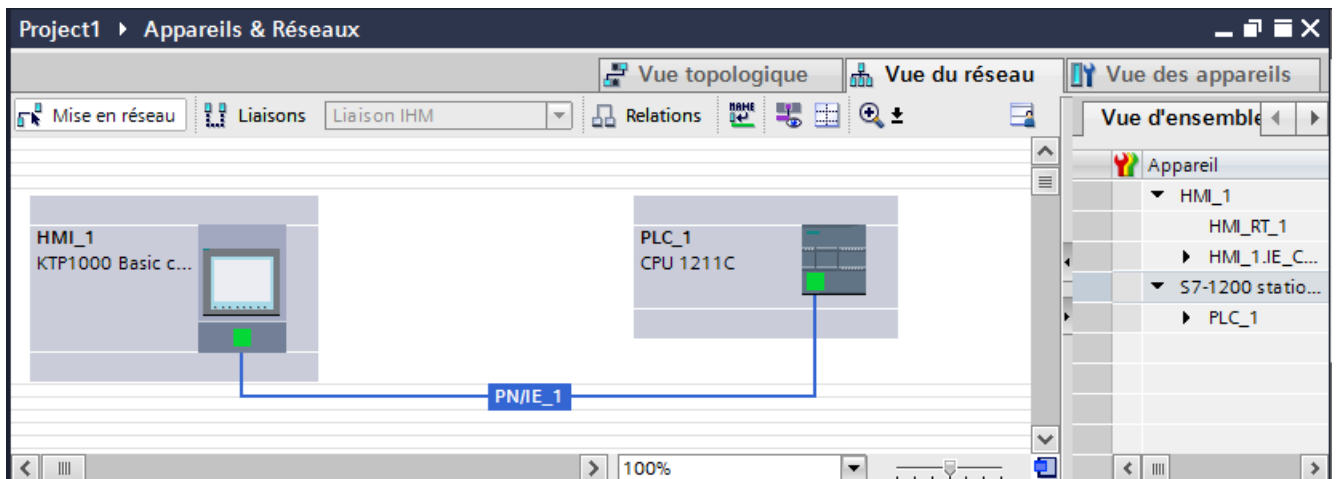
Project1 ▸ Appareils & Réseaux

Vue topologique
Vue du réseau
Vue des appareils

Mise en réseau
Liaisons
Liaison IHM
Relations

Vue d'ensemble

Appareil
HMI_1
HMI_RT_1
HMI_1.IE_C...
S7-1200 statio...
PLC_1

HMI_1
KTP1000 Basic c...

PLC_1
CPU 1211C

PN/IE_1

100%